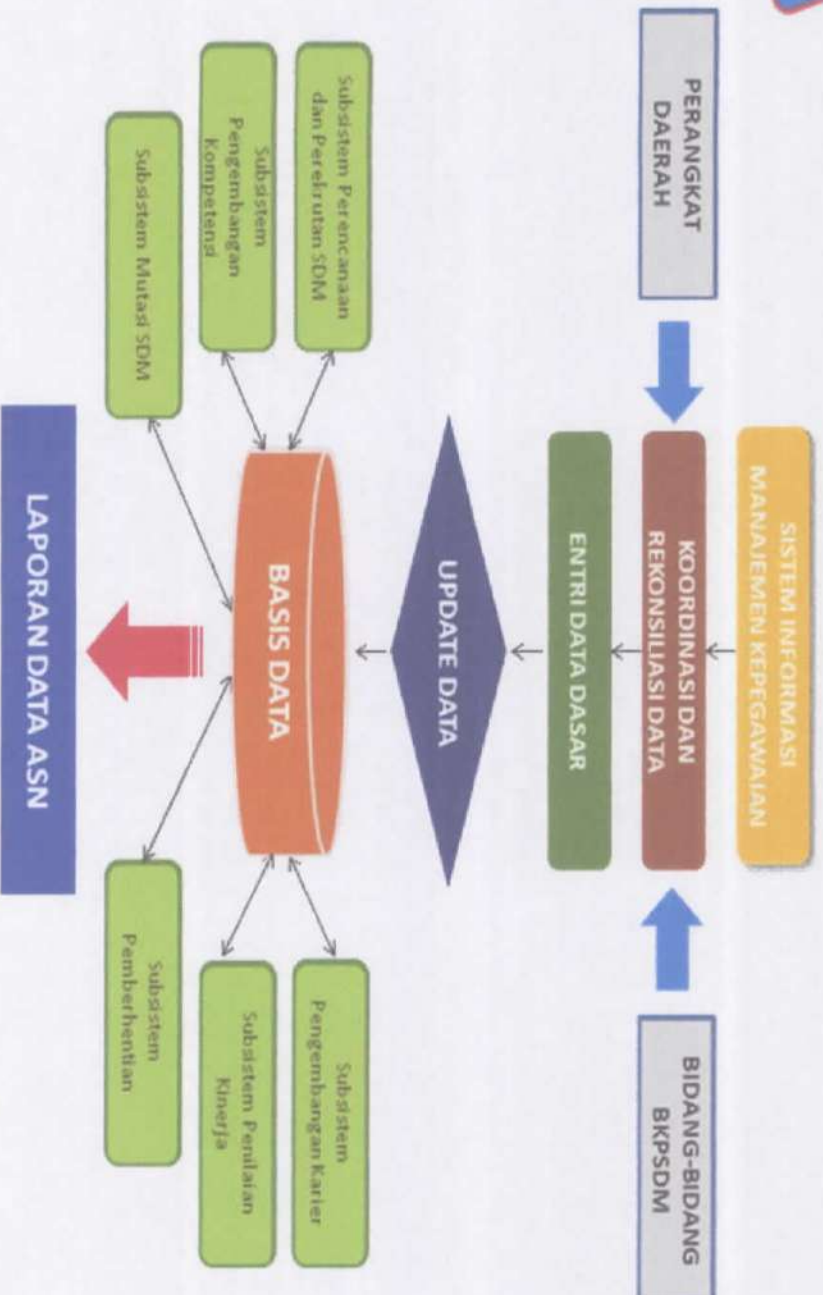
SISTEM INFORMASI MANAJEMEN KEPEGAWAIAN

PERANGKAT DAERAH

KOORDINASI DAN REKONSILIASI DATA

BIDANG-BIDANG BKPSDM

ENTRI DATA DASAR

UPDATE DATA

BASIS DATA

Subsistem Perencanaan dan Perekrutan SDM

Subsistem Pengembangan Kompetensi

Subsistem Mutasi SDM

Subsistem Pengembangan Karier

Subsistem Penilaian Kinerja

Subsistem Pemberhentian

LAPORAN DATA ASN